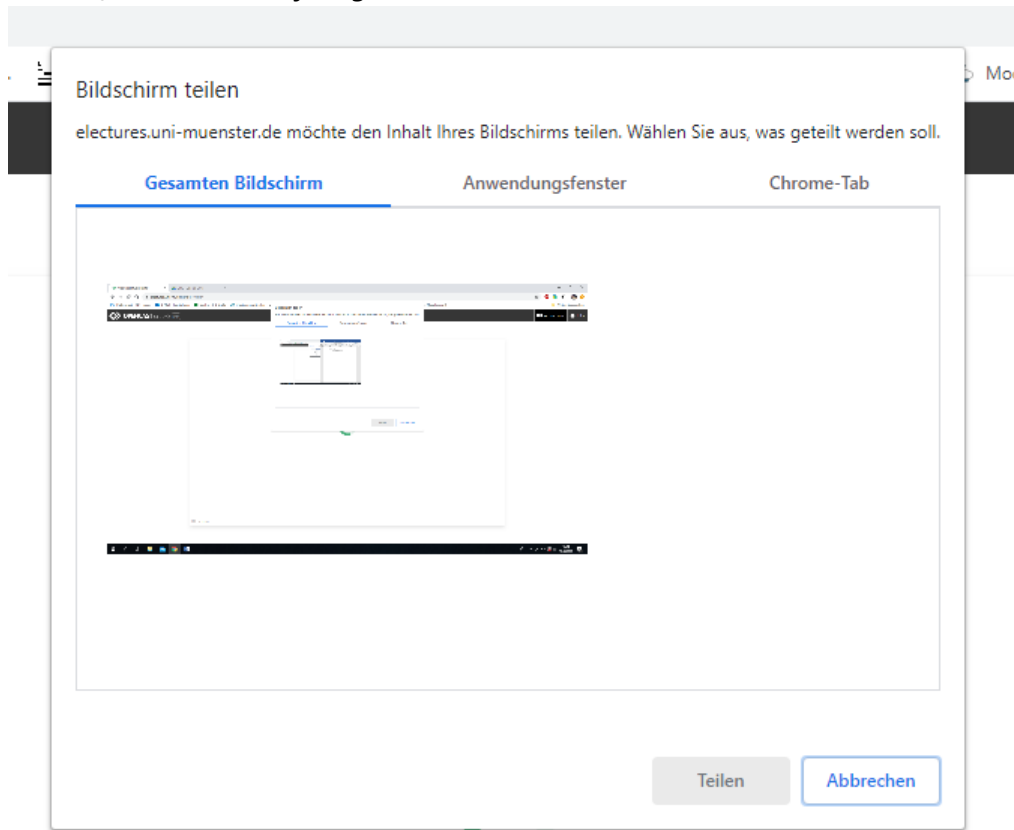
Mo

Bildschirm teilen

electures.uni-muenster.de möchte den Inhalt Ihres Bildschirms teilen. Wählen Sie aus, was geteilt werden soll.

Gesamten Bildschirm

Anwendungsfenster

Chrome-Tab

Teilen

Abbrechen